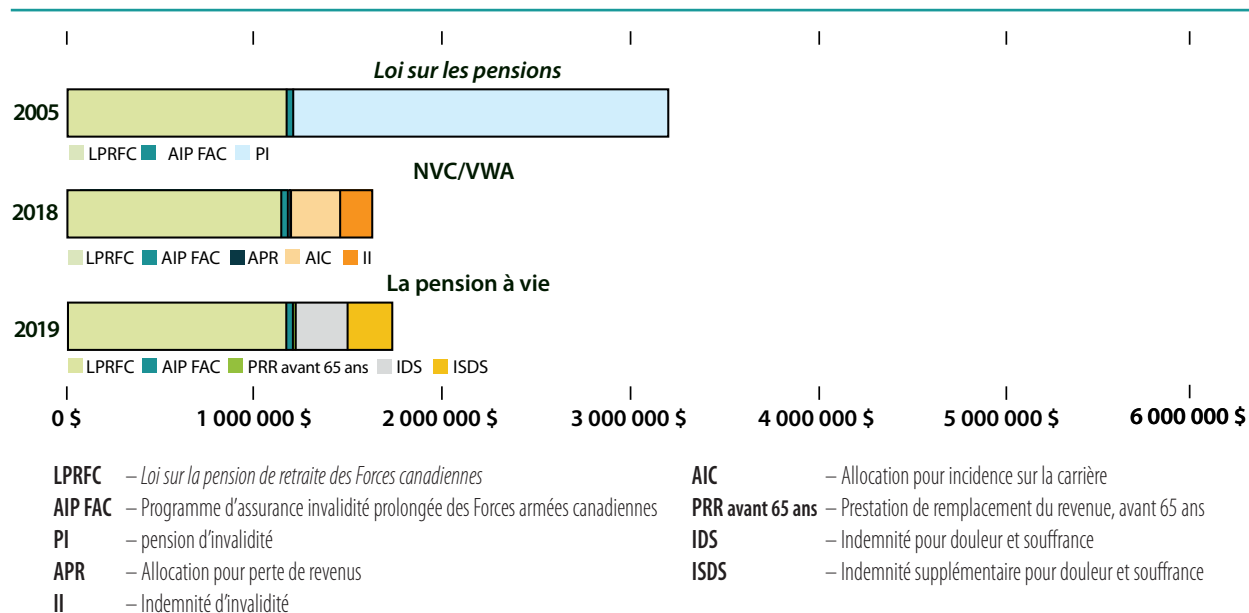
Loi sur les pensions

2005

LPRFC AIP FAC PI

NVC/VWA

2018

LPRFC AIP FAC APR AIC II

La pension à vie

2019

LPRFC AIP FAC PRR avant 65 ans IDS ISDS

0 $ 1 000 000 $ 2 000 000 $ 3 000 000 $ 4 000 000 $ 5 000 000 $ 6 000 000 $

LPRFC – Loi sur la pension de retraite des Forces canadiennes
AIP FAC – Programme d’assurance invalidité prolongée des Forces armées canadiennes
PI – pension d’invalidité
APR – Allocation pour perte de revenus
II – Indemnité d’invalidité

AIC – Allocation pour incidence sur la carrière
PRR avant 65 ans – Prestation de remplacement du revenue, avant 65 ans
IDS – Indemnité pour douleur et souffrance
ISDS – Indemnité supplémentaire pour douleur et souffrance